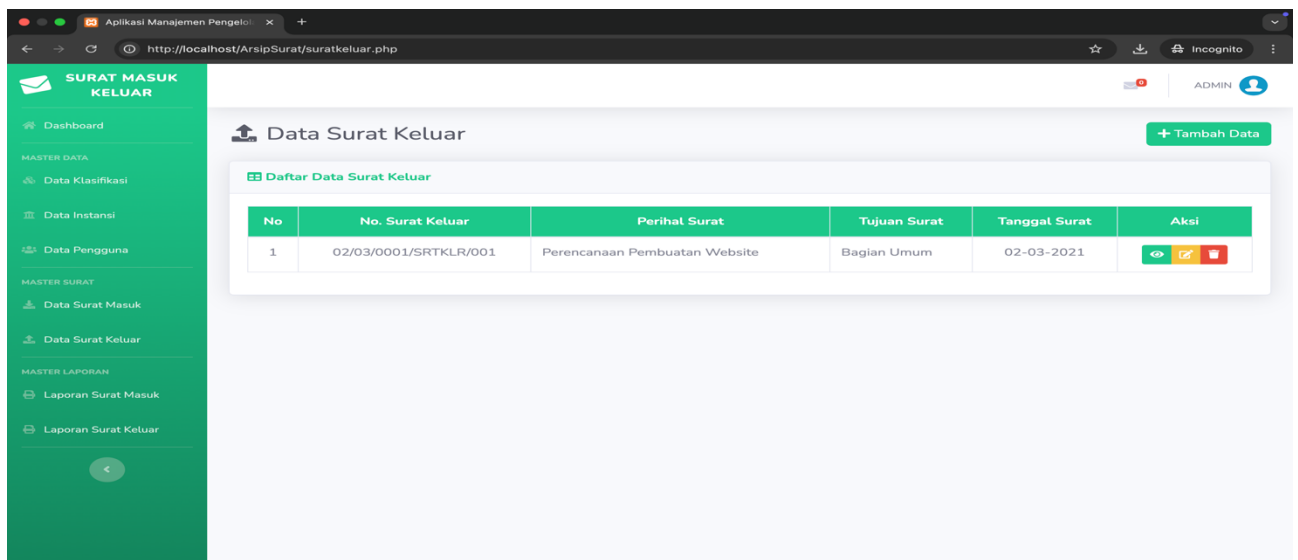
Aplikasi Manajemen Pengelol ×

http://localhost/ArsipSurat/suratkeluar.php

Incognito

SURAT MASUK KELUAR

0

ADMIN

Dashboard

MASTER DATA

Data Klasifikasi

Data Instansi

Data Pengguna

MASTER SURAT

Data Surat Masuk

Data Surat Keluar

MASTER LAPORAN

Laporan Surat Masuk

Laporan Surat Keluar

Data Surat Keluar

+ Tambah Data

Daftar Data Surat Keluar

| No | No. Surat Keluar | Perihal Surat | Tujuan Surat | Tanggal Surat | Aksi |
|---|---|---|---|---|---|
| 1 | 02/03/0001/SRTKLR/001 | Perencanaan Pembuatan Website | Bagian Umum | 02-03-2021 | |